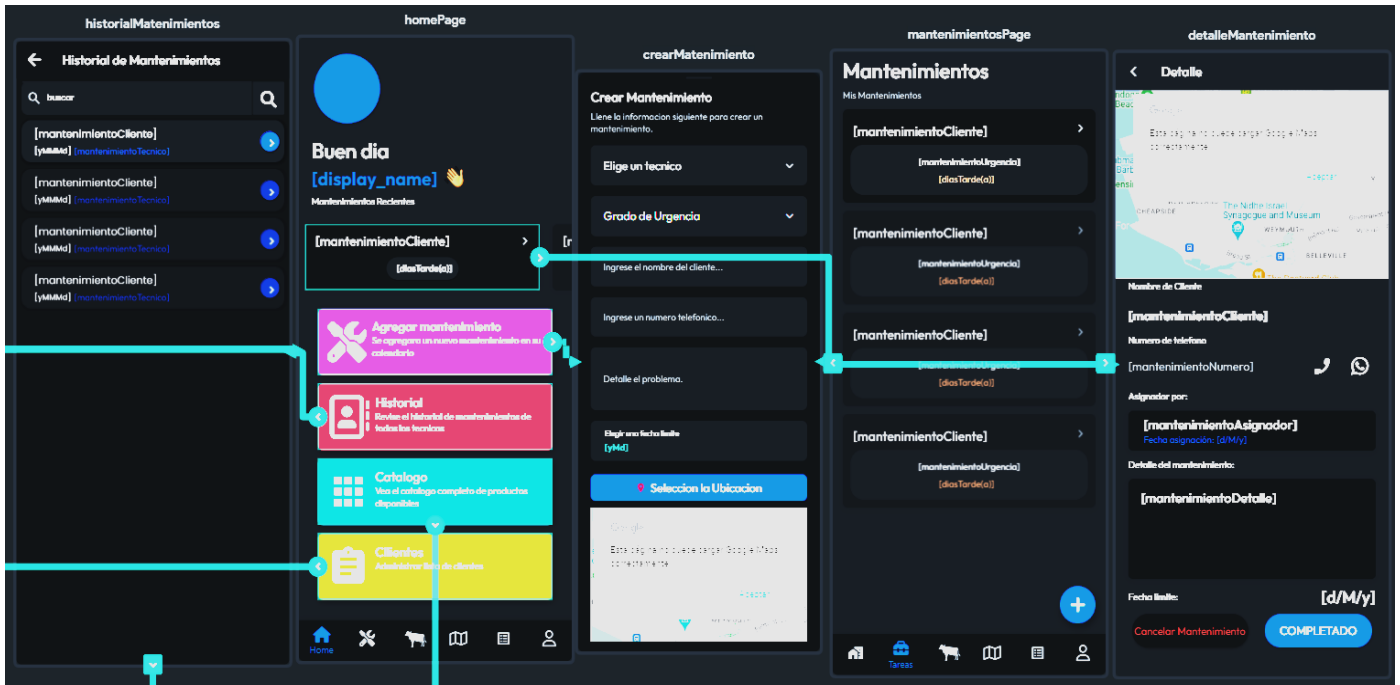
historialMatenimientos

Historial de Mantenimientos

buscar

[mantenimientoCliente]
[yMMMd] [mantenimientoTecnico]

[mantenimientoCliente]
[yMMMd] [mantenimientoTecnico]

[mantenimientoCliente]
[yMMMd] [mantenimientoTecnico]

[mantenimientoCliente]
[yMMMd] [mantenimientoTecnico]

homePage

Buen dia
[display_name] 👋
Mantenimientos Recientes

[mantenimientoCliente]
[diasTarde(a)]

Agregar mantenimiento
Se agregara un nuevo mantenimiento en su calendario

Historial
Revise el historial de mantenimientos de todos los tecnicos

Catalogo
Vea el catalogo completo de productos disponibles

Clientes
Administrar lista de clientes

Home

crearMatenimiento

Crear Mantenimiento
Llene la informacion siguiente para crear un mantenimiento.

Elige un tecnico

Grado de Urgencia

Ingrese el nombre del cliente...

Ingrese un numero telefonico...

Detalle el problema.

Elegir una fecha limite
[yMd]

Seleccion la Ubicacion

Google
Esta pagina no puede cargar Google Maps correctamente.

mantenimientosPage

Mantenimientos
Mis Mantenimientos

[mantenimientoCliente]
[mantenimientoUrgencia]
[diasTarde(a)]

[mantenimientoCliente]
[mantenimientoUrgencia]
[diasTarde(a)]

[mantenimientoCliente]
[diasTarde(a)]

[mantenimientoCliente]
[mantenimientoUrgencia]
[diasTarde(a)]

Tareas

detalleMantenimiento

Detalle

Esta pagina no puede cargar Google Maps correctamente.
The Nidhe Israel Synagogue and Museum

Nombre de Cliente
[mantenimientoCliente]
Numero de telefono
[mantenimientoNumero]
Asignador por:
[mantenimientoAsignador]
Fecha asignación: [d/M/y]
Detalle del mantenimiento:
[mantenimientoDetalle]
Fecha limite:
[d/M/y]
Cancelar Mantenimiento
COMPLETADO